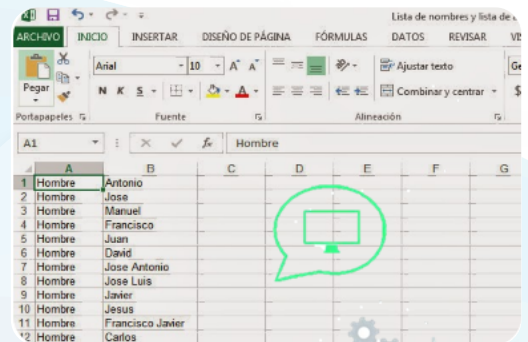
Lista de nombres y lista de

ARCHIVO INICIO INSERTAR DISEÑO DE PÁGINA FÓRMULAS DATOS REVISAR VI

Pegar
Arial 10 A A
N K S
Ajustar texto
Combinar y centrar
Ge
Portapapeles Fuente Alineación

A1 fx Hombre

| | A | B | C | D | E | F | G |
|---|---|---|---|---|---|---|---|
| 1 | Hombre | Antonio | | | | | |
| 2 | Hombre | Jose | | | | | |
| 3 | Hombre | Manuel | | | | | |
| 4 | Hombre | Francisco | | | | | |
| 5 | Hombre | Juan | | | | | |
| 6 | Hombre | David | | | | | |
| 7 | Hombre | Jose Antonio | | | | | |
| 8 | Hombre | Jose Luis | | | | | |
| 9 | Hombre | Javier | | | | | |
| 10 | Hombre | Jesus | | | | | |
| 11 | Hombre | Francisco Javier | | | | | |
| 12 | Hombre | Carlos | | | | | |